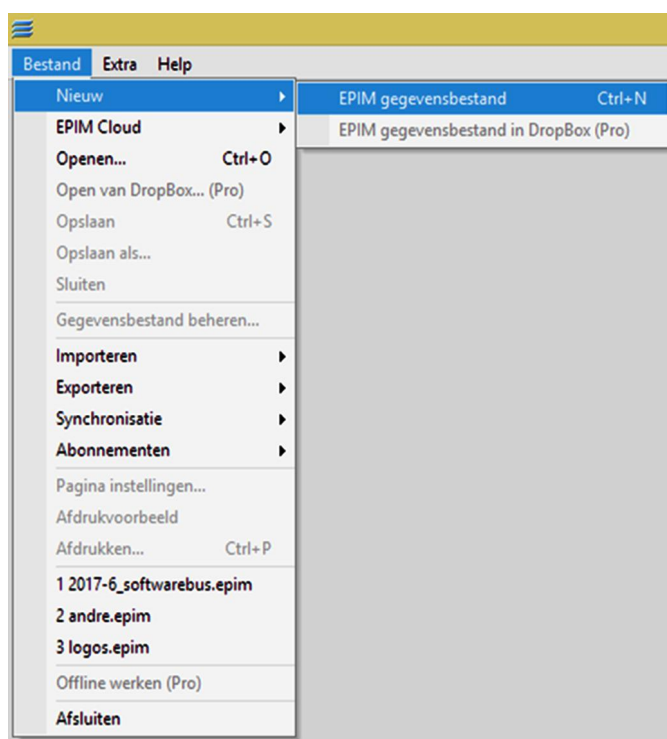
Bestand Extra Help

Nieuw
EPIM Cloud
Openen... Ctrl+O
Open van DropBox... (Pro)
Opslaan Ctrl+S
Opslaan als...
Sluiten
Gegevensbestand beheren...
Importeren
Exporteren
Synchronisatie
Abonnementen
Pagina instellingen...
Afdrukvoorbeeld
Afdrukken... Ctrl+P
1 2017-6_softwarebus.epim
2 andre.epim
3 logos.epim
Offline werken (Pro)
Afsluiten

EPIM gegevensbestand Ctrl+N
EPIM gegevensbestand in DropBox (Pro)